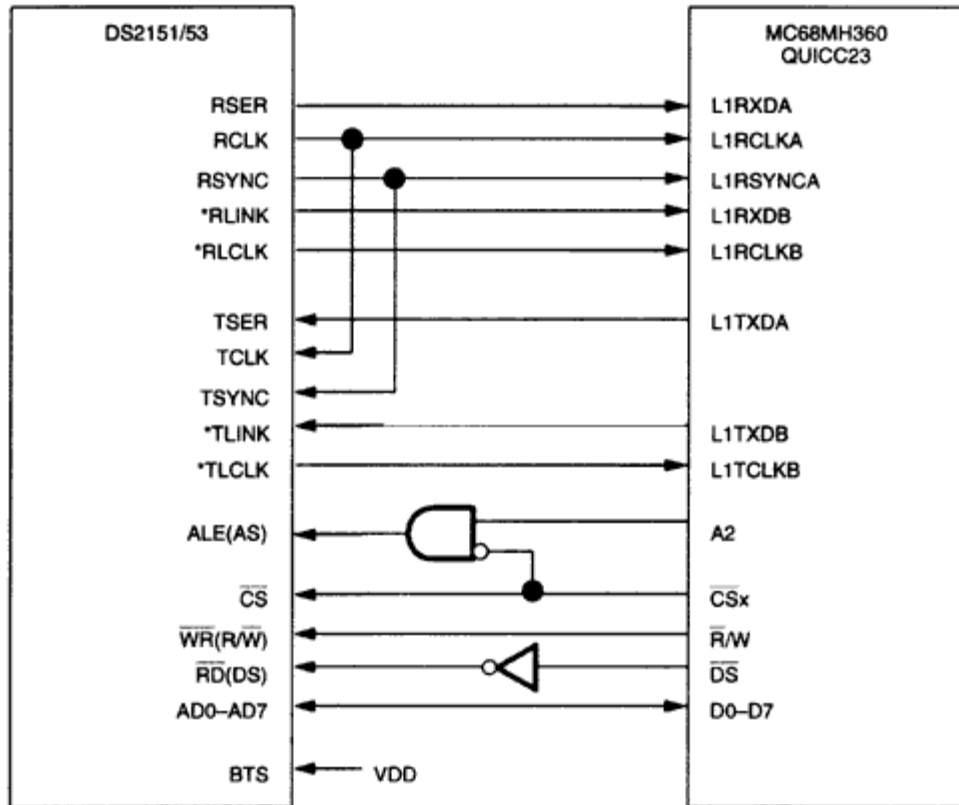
DS2151/53

MC68MH360
QUICC23

RSER
RCLK
RSYNC
*RLINK
*RLCLK

TSER
TCLK
TSYNC
*TLINK
*TLCLK

ALE(AS)
$\overline{CS}$
$\overline{WR}(R/\overline{W})$
$\overline{RD}(DS)$
AD0–AD7

BTS

VDD

L1RXDA
L1RCLKA
L1RSYNCA
L1RXDB
L1RCLKB

L1TXDA

L1TXDB
L1TCLKB

A2
$\overline{CS}x$
$R/\overline{W}$
$\overline{DS}$
D0–D7